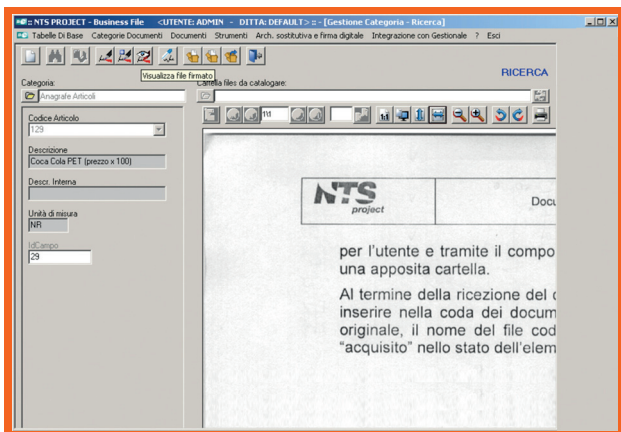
:: NTS PROJECT - Business File <UTENTE: ADMIN - DITTA: DEFAULT> :: - [Gestione Categoria - Ricerca]

Tabelle Di Base Categorie Documenti Documenti Strumenti Arch. sostitutiva e firma digitale Integrazione con Gestionale ? Esci

Visualizza file firmato

RICERCA

Categoria:

Anagrafe Articoli

Cartella files da catalogare:

Codice Articolo

129

Descrizione

Coca Cola PET (prezzo x 100)

Descr. Interna

Unità di misura

NR

IdCampo

29

1/1

NTS project

Docu

per l'utente e tramite il compo una apposita cartella.

Al termine della ricezione del inserire nella coda dei docum originale, il nome del file cod "acquisito" nello stato dell'elem